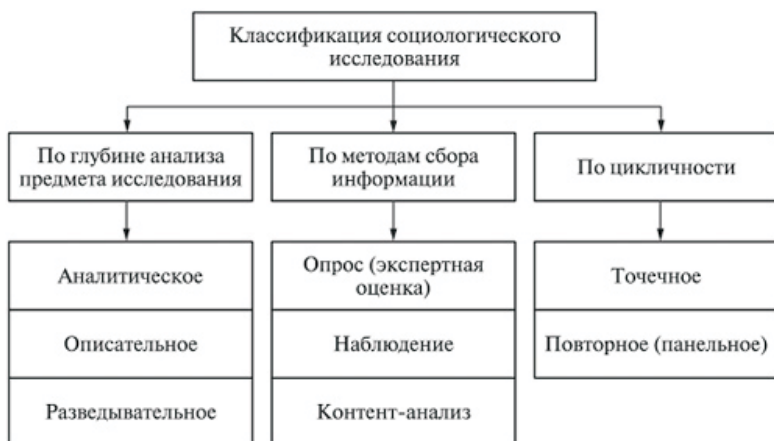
Классификация социологического исследования

По глубине анализа предмета исследования

Аналитическое

Описательное

Разведывательное

По методам сбора информации

Опрос (экспертная оценка)

Наблюдение

Контент-анализ

По цикличности

Точечное

Повторное (панельное)